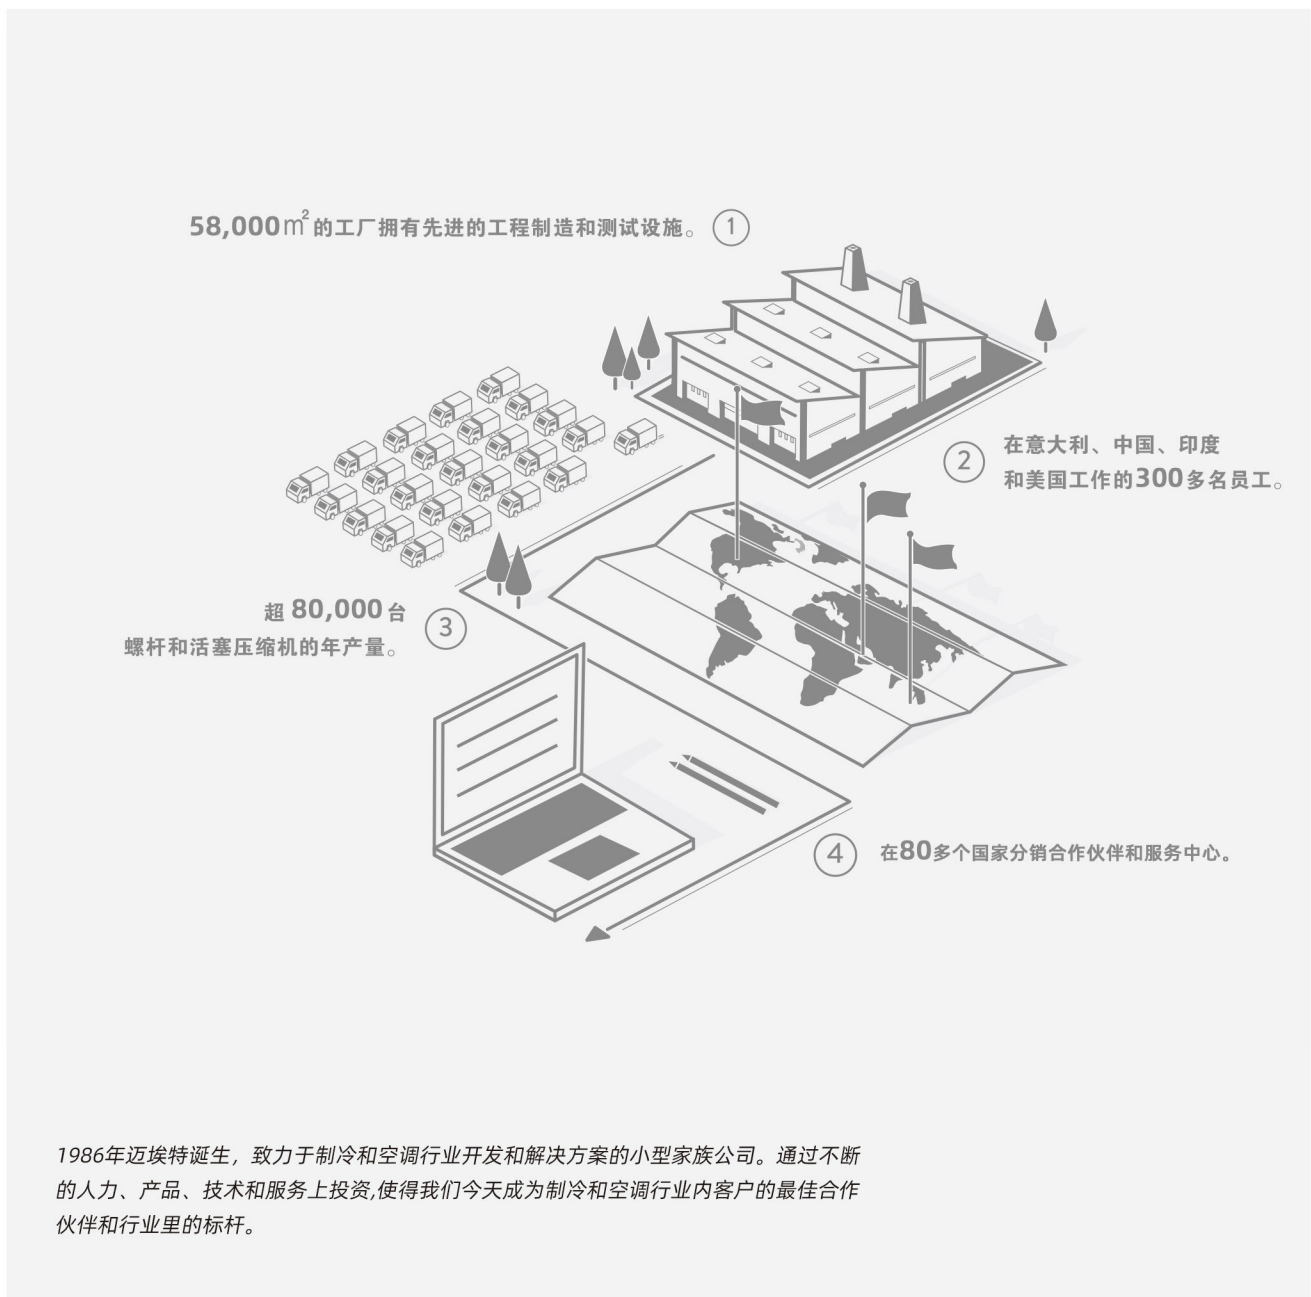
58,000㎡的工厂拥有先进的工程制造和测试设施。 ①

② 在意大利、中国、印度和美国工作的300多名员工。

超 80,000 台螺杆和活塞压缩机的年产量。 ③

④ 在80多个国家分销合作伙伴和服务中心。

1986年迈埃特诞生，致力于制冷和空调行业开发和解决方案的小型家族公司。通过不断的人力、产品、技术和服务上投资,使得我们今天成为制冷和空调行业内客户的最佳合作伙伴和行业里的标杆。